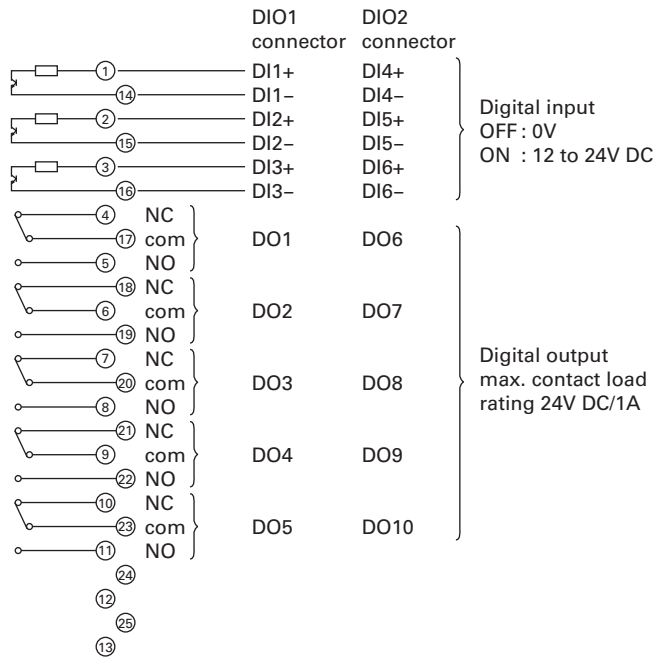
DIO1 connector | DIO2 connector

① DI1+ DI4+
⑭ DI1− DI4−
② DI2+ DI5+
⑮ DI2− DI5−
③ DI3+ DI6+
⑯ DI3− DI6−

Digital input
OFF : 0V
ON : 12 to 24V DC

④ NC
⑰ com DO1 DO6
⑤ NO
⑱ NC
⑥ com DO2 DO7
⑲ NO
⑦ NC
⑳ com DO3 DO8
⑧ NO
㉑ NC
⑨ com DO4 DO9
㉒ NO
⑩ NC
㉓ com DO5 DO10
⑪ NO
㉔
⑫
㉕
⑬

Digital output
max. contact load rating 24V DC/1A